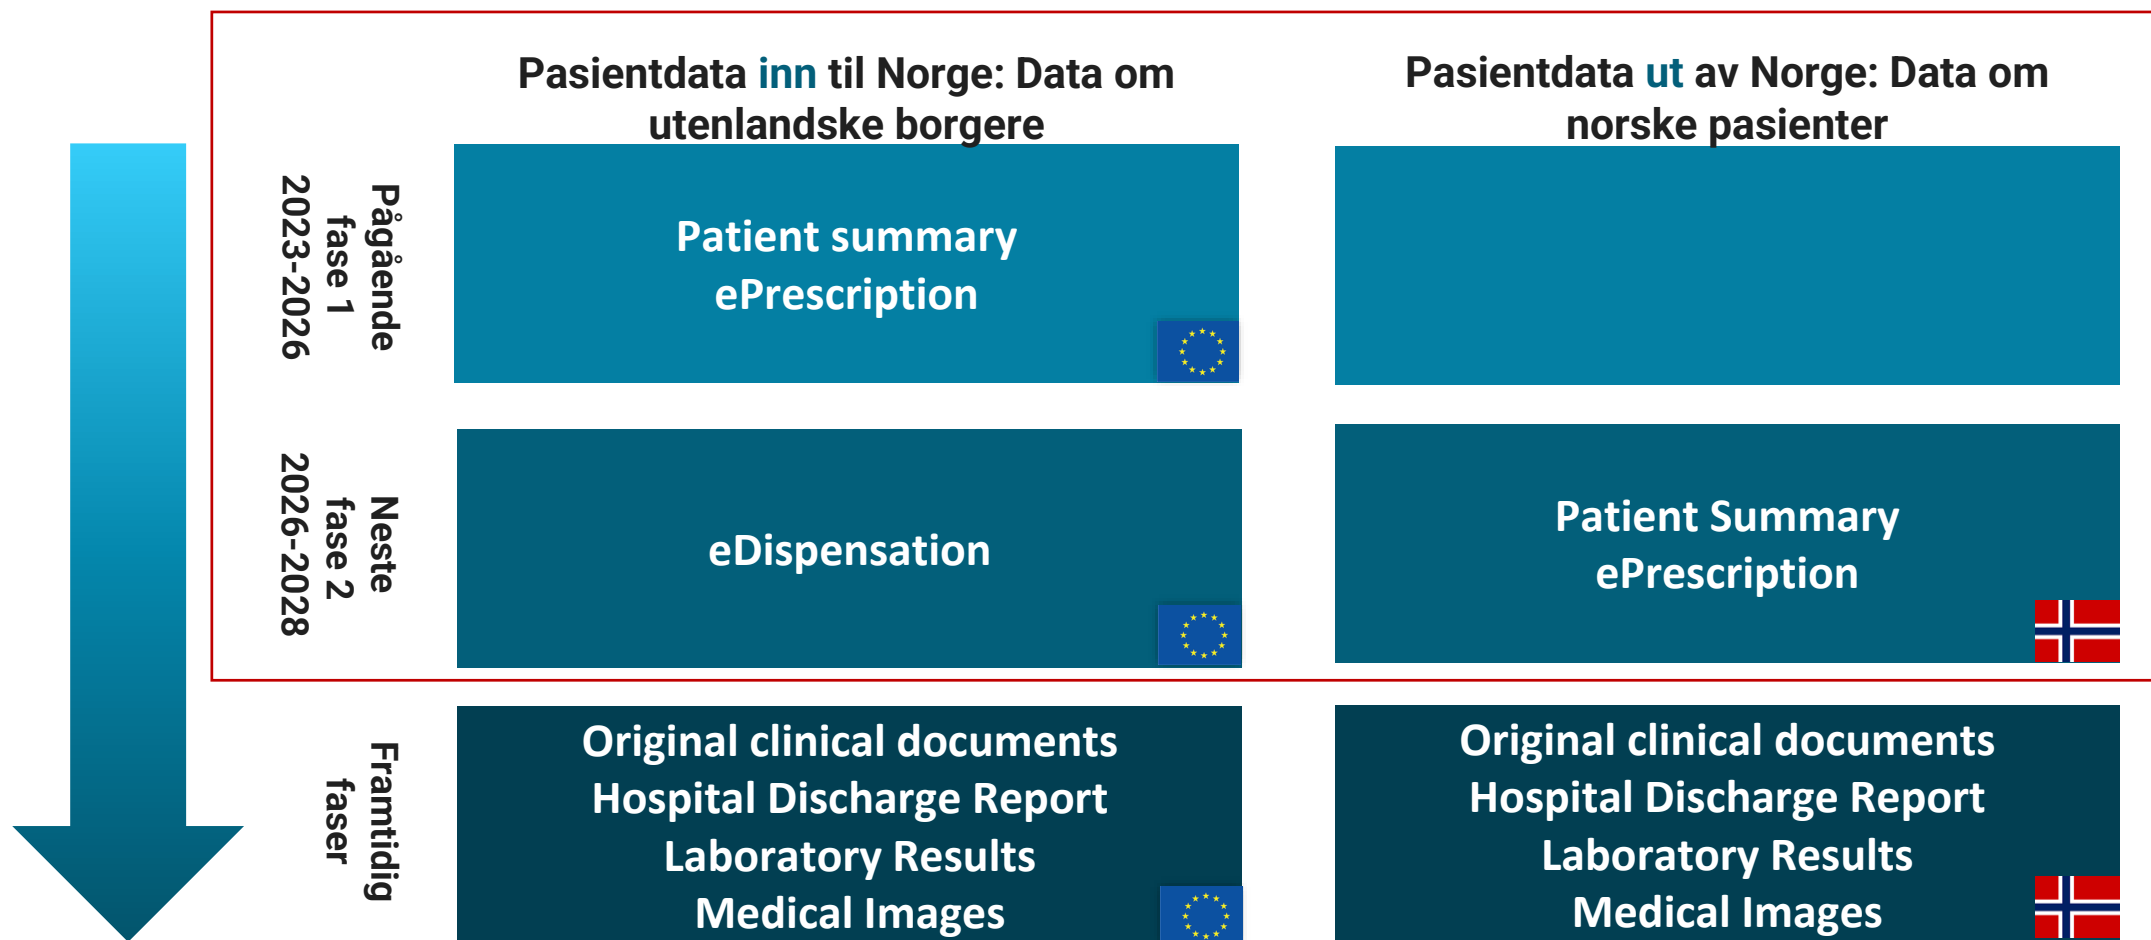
Pasientdata inn til Norge: Data om utenlandske borgere

Pasientdata ut av Norge: Data om norske pasienter

Pågående fase 1 2023-2026

Patient summary
ePrescription

Neste fase 2 2026-2028

eDispensation

Patient Summary
ePrescription

Framtidig faser

Original clinical documents
Hospital Discharge Report
Laboratory Results
Medical Images

Original clinical documents
Hospital Discharge Report
Laboratory Results
Medical Images